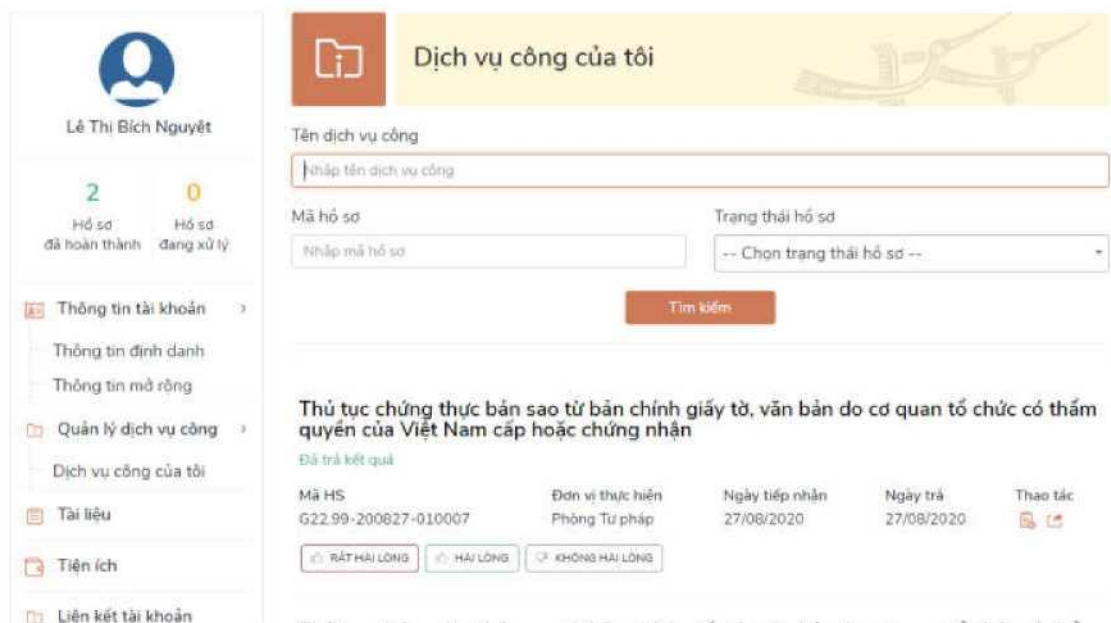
Lê Thi Bích Nguyệt

2
Hồ sơ
đã hoàn thành

0
Hồ sơ
đang xử lý

Thông tin tài khoản

Thông tin định danh

Thông tin mở rộng

Quản lý dịch vụ công

Dịch vụ công của tôi

Tài liệu

Tiện ích

Liên kết tài khoản

Dịch vụ công của tôi

Tên dịch vụ công

Nhập tên dịch vụ công

Mã hồ sơ

Nhập mã hồ sơ

Trạng thái hồ sơ

-- Chọn trạng thái hồ sơ --

Tìm kiếm

Thủ tục chứng thực bản sao từ bản chính giấy tờ, văn bản do cơ quan tổ chức có thẩm quyền của Việt Nam cấp hoặc chứng nhận

Đã trả kết quả

| Mã HS | Đơn vị thực hiện | Ngày tiếp nhận | Ngày trả | Thao tác |
|---|---|---|---|---|
| G22.99-200827-010007 | Phòng Tư pháp | 27/08/2020 | 27/08/2020 | |

RẤT HÀI LÒNG
HÀI LÒNG
KHÔNG HÀI LÒNG

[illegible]